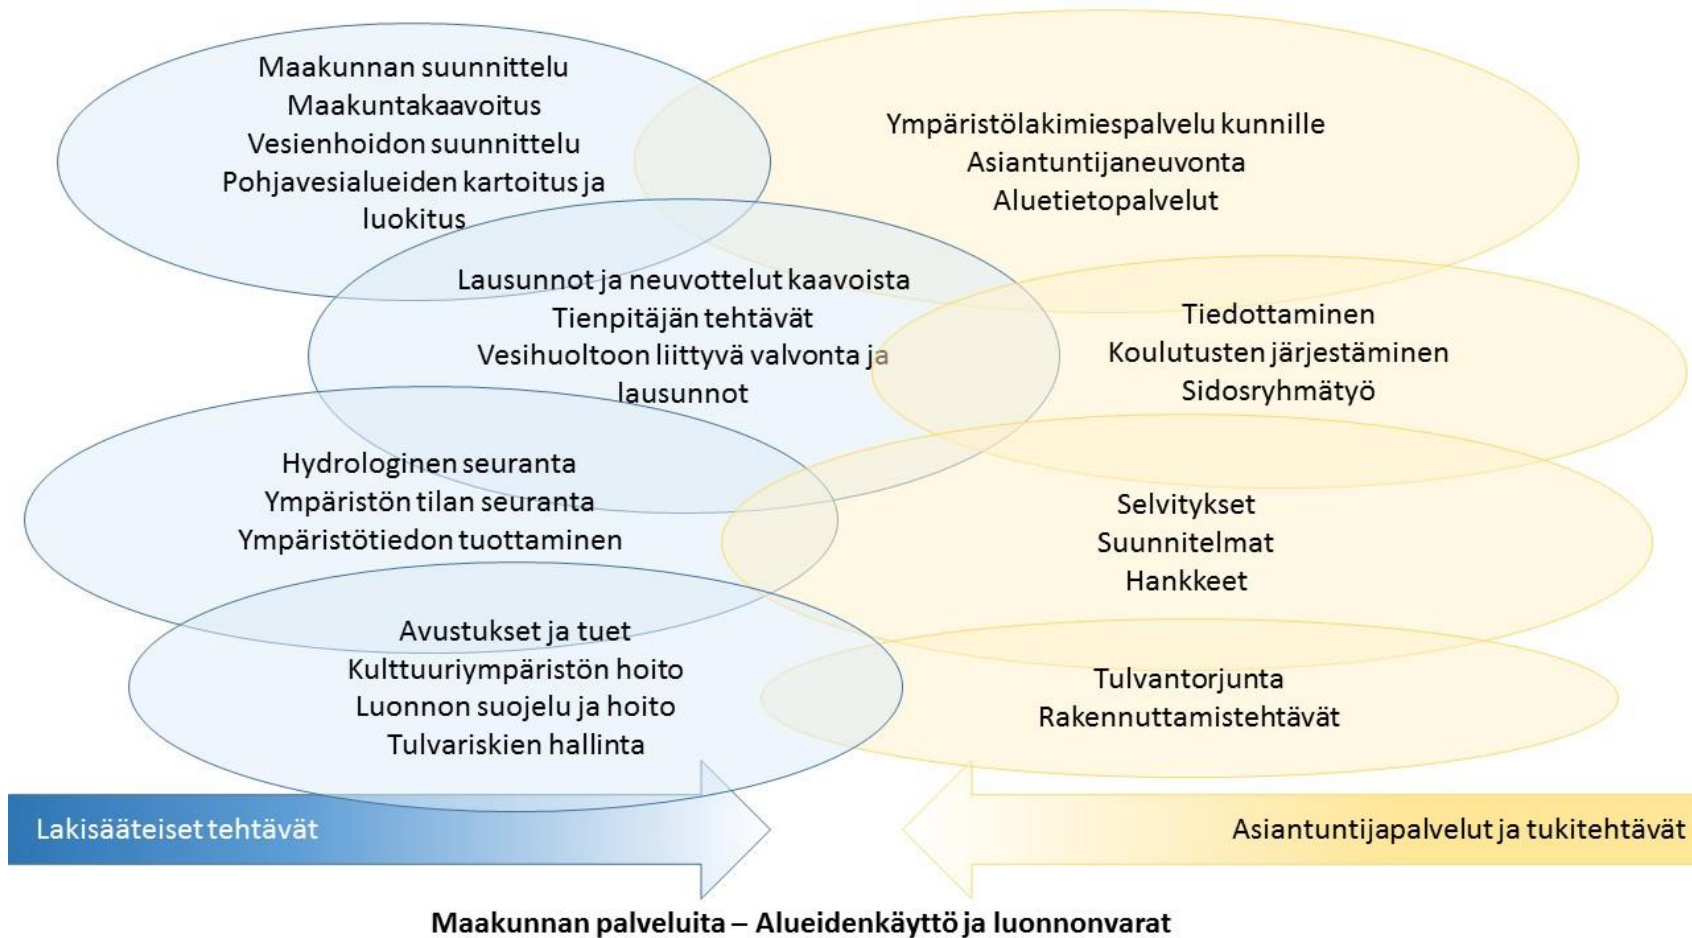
Maakunnan suunnittelu
Maakuntakaavoitus
Vesienhoidon suunnittelu
Pohjavesialueiden kartoitus ja luokitus

Ympäristölakimiespalvelu kunnille
Asiantuntijaneuvonta
Aluetietopalvelut

Lausunnot ja neuvottelut kaavoista
Tienpitäjän tehtävät
Vesihuoltoon liittyvä valvonta ja lausunnot

Tiedottaminen
Koulutusten järjestäminen
Sidosryhmätyö

Hydrologinen seuranta
Ympäristön tilan seuranta
Ympäristötiedon tuottaminen

Selvitykset
Suunnitelmat
Hankkeet

Avustukset ja tuet
Kulttuuriympäristön hoito
Luonnon suojelu ja hoito
Tulvariskien hallinta

Tulvantorjunta
Rakennuttamistehtävät

Lakisääteiset tehtävät

Asiantuntijapalvelut ja tukitehtävät

Maakunnan palveluita – Alueidenkäyttö ja luonnonvarat